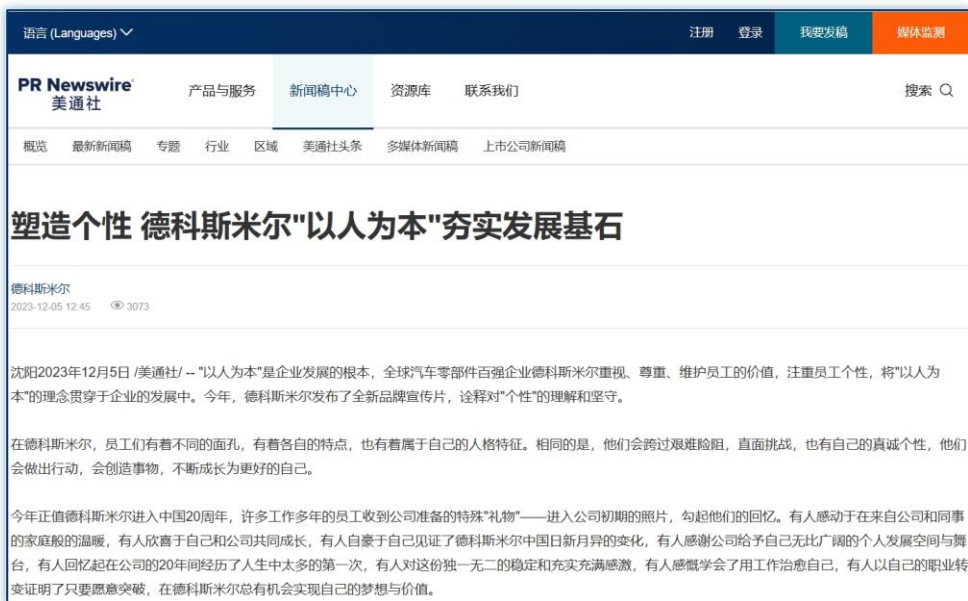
语言 (Languages)
注册 登录 我要发稿 媒体监测

PR Newswire
美通社
产品与服务 新闻稿中心 资源库 联系我们 搜索

概览 最新新闻稿 专题 行业 区域 美通社头条 多媒体新闻稿 上市公司新闻稿

塑造个性 德科斯米尔"以人为本"夯实发展基石

德科斯米尔
2023-12-05 12:45 3073

沈阳2023年12月5日 /美通社/ -- "以人为本"是企业发展的根本，全球汽车零部件百强企业德科斯米尔重视、尊重、维护员工的价值，注重员工个性，将"以人为本"的理念贯穿于企业的发展中。今年，德科斯米尔发布了全新品牌宣传片，诠释对"个性"的理解和坚守。

在德科斯米尔，员工们有着不同的面孔，有着各自的特点，也有着属于自己的人格特征。相同的是，他们会跨过艰难险阻，直面挑战，也有自己的真诚个性，他们会做出行动，会创造事物，不断成长为更好的自己。

今年正值德科斯米尔进入中国20周年，许多工作多年的员工收到公司准备的特殊"礼物"——进入公司初期的照片，勾起他们的回忆。有人感动于在来自公司和同事的家庭般的温暖，有人欣喜于自己和公司共同成长，有人自豪于自己见证了德科斯米尔中国日新月异的变化，有人感谢公司给予自己无比广阔的个人发展空间与舞台，有人回忆起在公司的20年间经历了人生中太多的第一次，有人对这份独一无二的稳定和充实充满感激，有人感慨学会了用工作治愈自己，有人以自己的职业转变证明了只要愿意突破，在德科斯米尔总有机会实现自己的梦想与价值。